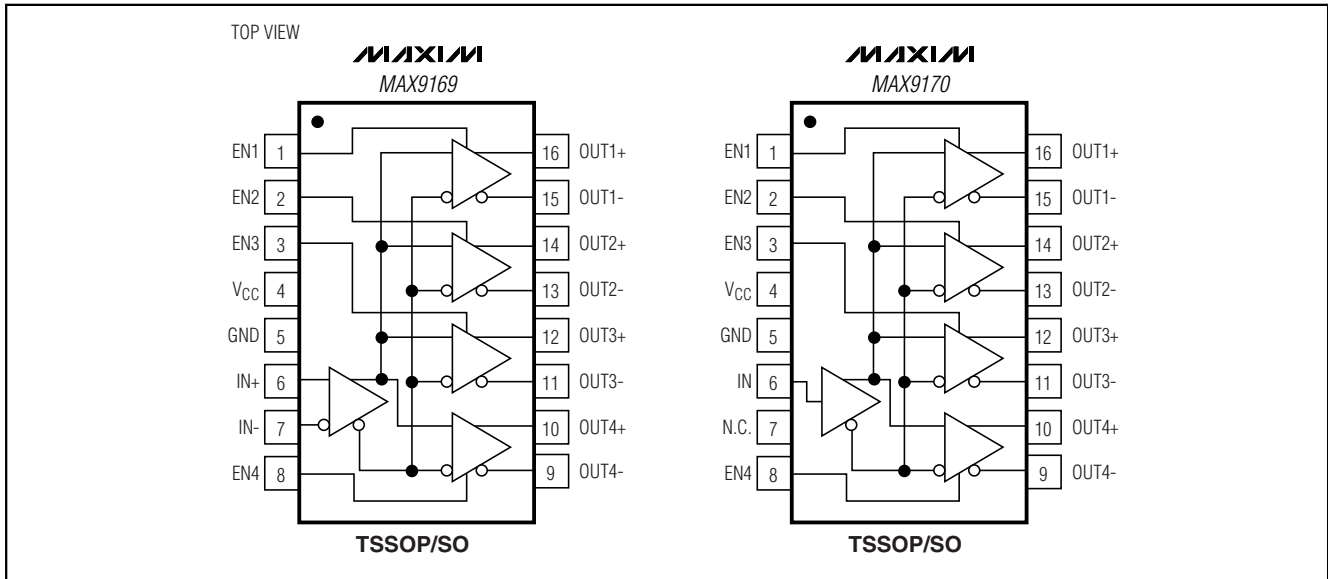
TOP VIEW

MAXIM
MAX9169

EN1 1
EN2 2
EN3 3
$V_{CC}$ 4
GND 5
IN+ 6
IN- 7
EN4 8

16 OUT1+
15 OUT1-
14 OUT2+
13 OUT2-
12 OUT3+
11 OUT3-
10 OUT4+
9 OUT4-

TSSOP/SO

MAXIM
MAX9170

EN1 1
EN2 2
EN3 3
$V_{CC}$ 4
GND 5
IN 6
N.C. 7
EN4 8

16 OUT1+
15 OUT1-
14 OUT2+
13 OUT2-
12 OUT3+
11 OUT3-
10 OUT4+
9 OUT4-

TSSOP/SO